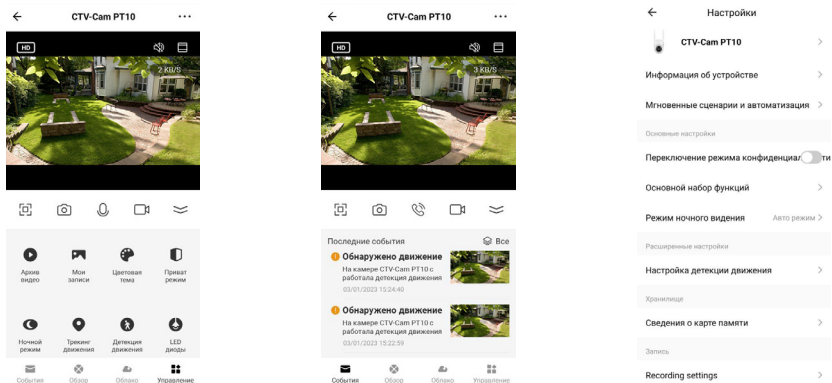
CTV-Cam PT10

HD

2 KB/S

Архив видео
Мои записи
Цветовая тема
Приват режим

Ночной режим
Трекинг движения
Детекция движения
LED диоды

События
Обзор
Облако
Управление

CTV-Cam PT10

HD

3 KB/S

Последние события
Все

Обнаружено движение
На камере CTV-Cam PT10 с работала детекция движения
03/01/2023 15:24:40

Обнаружено движение
На камере CTV-Cam PT10 с работала детекция движения
03/01/2023 15:22:59

События
Обзор
Облако
Управление

Настройки

CTV-Cam PT10

Информация об устройстве

Мгновенные сценарии и автоматизация

Основные настройки

Переключение режима конфиденциал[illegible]ти

Основной набор функций

Режим ночного видения
Авто режим

Расширенные настройки

Настройка детекции движения

Хранилище

Сведения о карте памяти

Запись

Recording settings